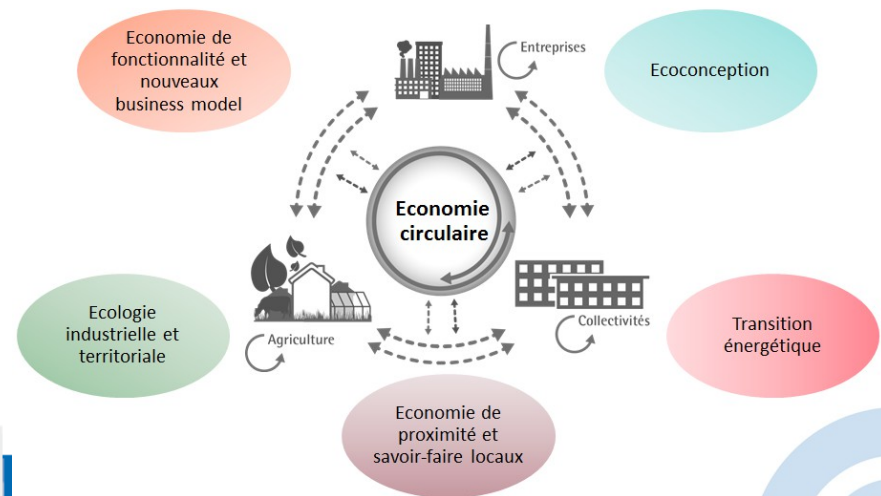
Economie de fonctionnalité et nouveaux business model

Entreprises

Ecoconception

Economie circulaire

Ecologie industrielle et territoriale

Agriculture

Collectivités

Transition énergétique

Economie de proximité et savoir-faire locaux